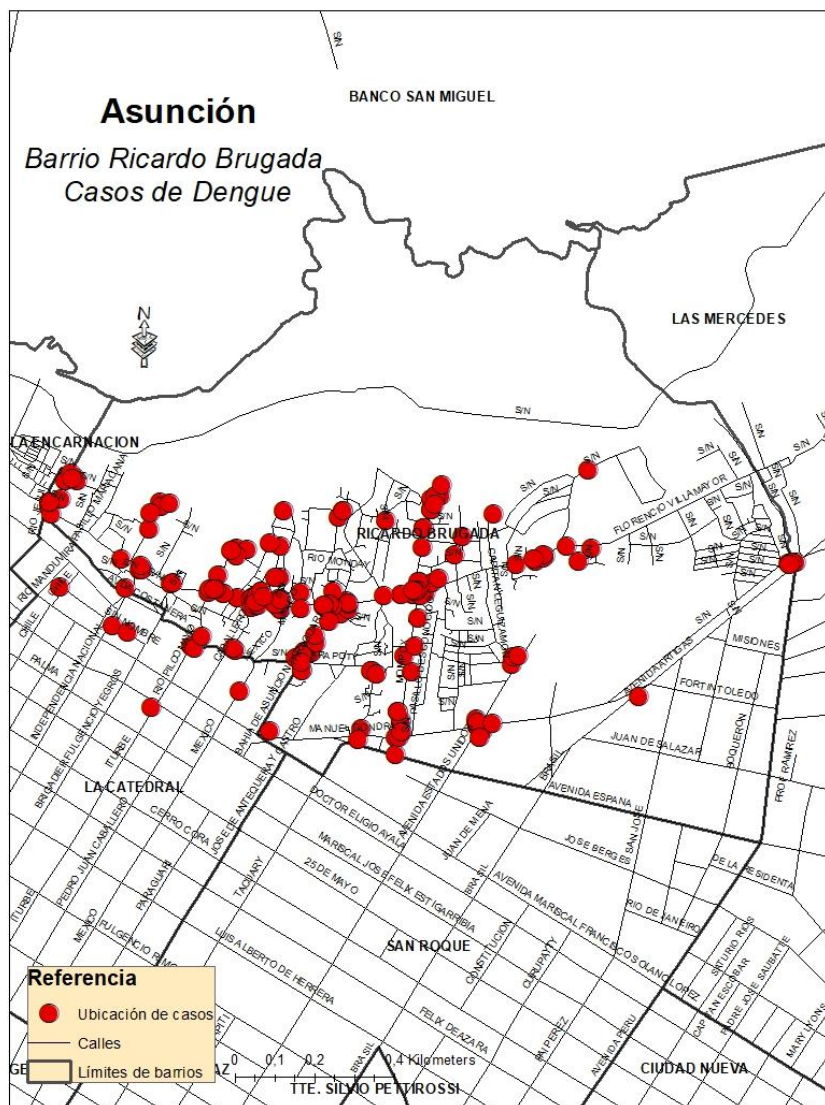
Asunción

Barrio Ricardo Brugada
Casos de Dengue

S/N

BANCO SAN MIGUEL

LAS MERCEDES

N

S/N

LA ENCARNACION

RICARDO BRUGADA

FLORENCIO VILLAMAYOR

RIO MONDAY

CHILE

PALMA

INDEPENDENCIA NACIONAL

BRIGADIER FULGENCIO YEGROS

ITURBE

MEXICO

BAHIA DE ASUNCION

MANUEL GONDRA

ESTADOS UNIDOS

BRASIL

AVENIDA ARTIGAS

MISIONES

FORTIN TOLEDO

JUAN DE SALAZAR

BOQUERON

PROF. RAMIREZ

AVENIDA ESPAÑA

LA CATEDRAL

CERRO CORA

JOSE DE ANTEQUERA Y CASTRO

DOCTOR ELIGIO AYALA

JUAN DE MENA

JOSE BERGES

SAN JOSE

DE LA RESIDENTA

MARISCAL JOSE FELIX ESTIGARRIBIA

25 DE MAYO

TACUARY

AVENIDA MARISCAL FRANCISCO SOLANO LOPEZ

RIO DE JANEIRO

SIXTO RIOS

PEDRO JUAN CABALLERO

PARAGUARI

ITURBE

MEXICO

FULGENCIO R

LUIS ALBERTO DE HERRERA

SAN ROQUE

CONSTITUCION

CURUPAYTY

CAPITAN ESCOBAR

PADRE JOSE SAUBATE

MARY LYONS

FELIX DE AZARA

BRASIL

PEREZ

AVENIDA PERU

CIUDAD NUEVA

TTE. SILVIO PETTIROSSI

Referencia
Ubicación de casos
Calles
Límites de barrios

0 0,1 0,2 0,4 Kilometers